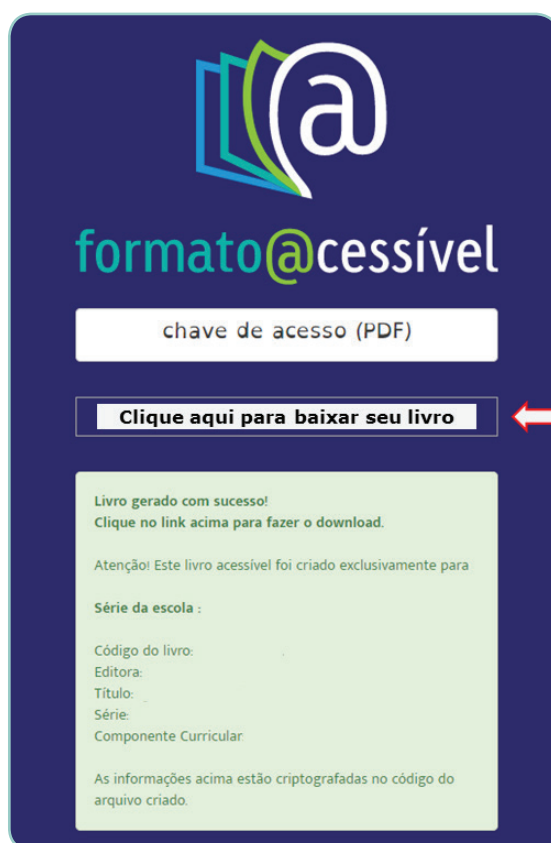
formato@cessível

chave de acesso (PDF)

Clique aqui para baixar seu livro

Livro gerado com sucesso!
Clique no link acima para fazer o download.

Atenção! Este livro acessível foi criado exclusivamente para

Série da escola :

Código do livro:
Editora:
Título:
Série:
Componente Curricular:

As informações acima estão criptografadas no código do arquivo criado.